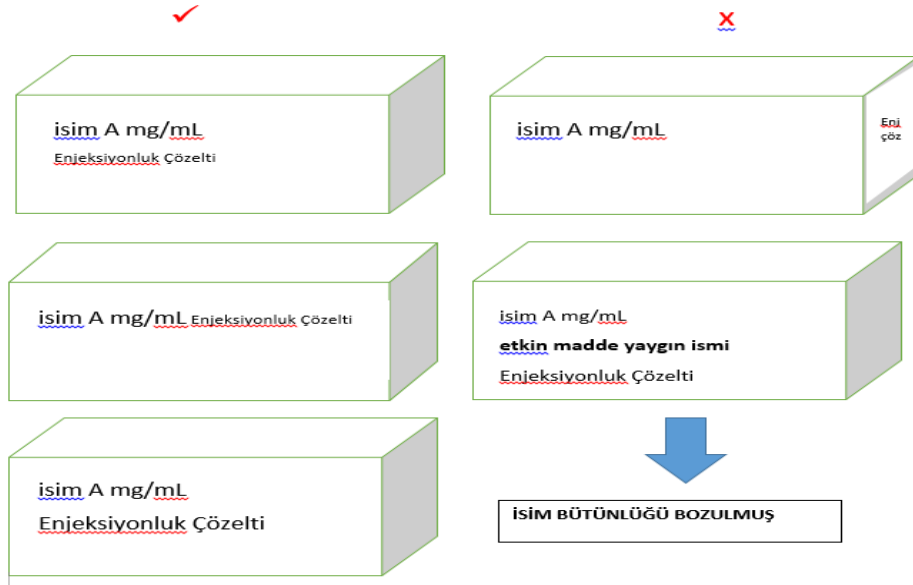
✓

x

isim A mg/mL
Enjeksiyonluk Çözelti

isim A mg/mL

Enj
çöz

isim A mg/mL Enjeksiyonluk Çözelti

isim A mg/mL
etkin madde yaygın ismi
Enjeksiyonluk Çözelti

isim A mg/mL
Enjeksiyonluk Çözelti

İSİM BÜTÜNLÜĞÜ BOZULMUŞ